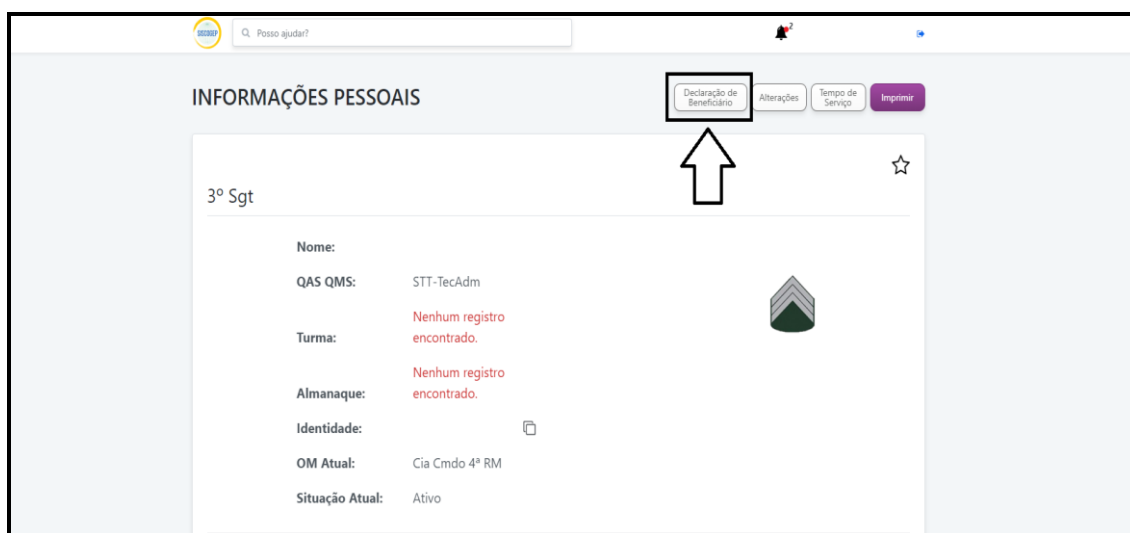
Posso ajudar?

2

INFORMAÇÕES PESSOAIS

Declaração de Beneficiário

Alterações

Tempo de Serviço

Imprimir

3º Sgt

Nome:

QAS QMS: STT-TecAdm

Turma: Nenhum registro encontrado.

Almanaque: Nenhum registro encontrado.

Identidade:

OM Atual: Cia Cmdo 4ª RM

Situação Atual: Ativo